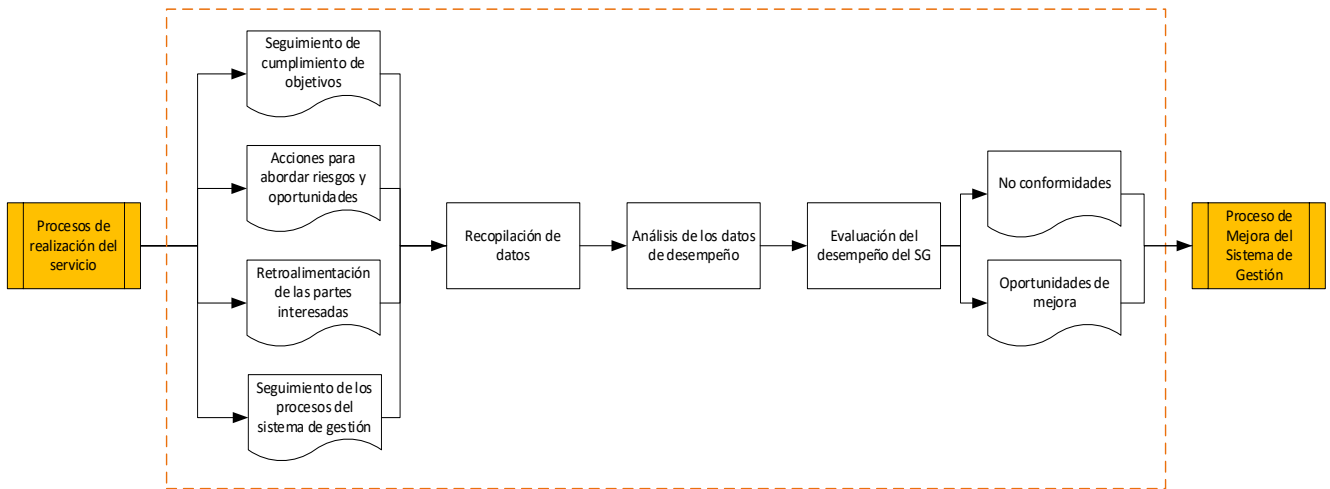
Procesos de realización del servicio

Seguimiento de cumplimiento de objetivos

Acciones para abordar riesgos y oportunidades

Retroalimentación de las partes interesadas

Seguimiento de los procesos del sistema de gestión

Recopilación de datos

Análisis de los datos de desempeño

Evaluación del desempeño del SG

No conformidades

Oportunidades de mejora

Proceso de Mejora del Sistema de Gestión